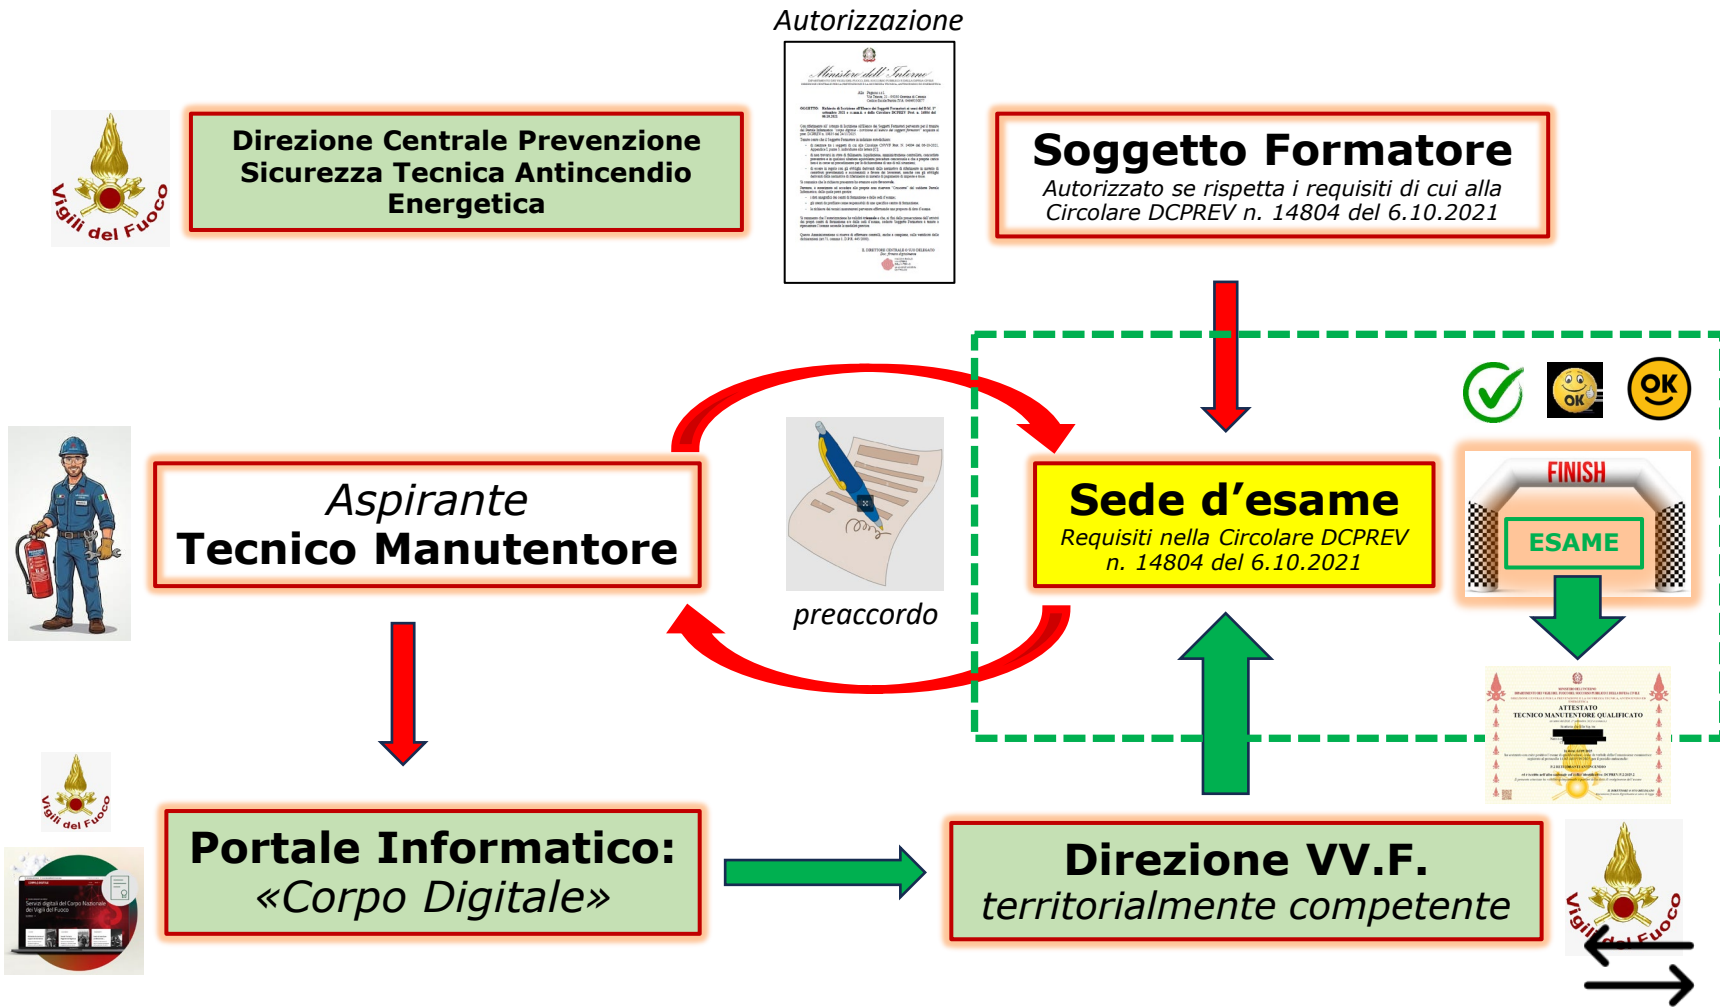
Autorizzazione

Vigili del Fuoco

Direzione Centrale Prevenzione Sicurezza Tecnica Antincendio Energetica

Soggetto Formatore
Autorizzato se rispetta i requisiti di cui alla Circolare DCPREV n. 14804 del 6.10.2021

OK

OK

Aspirante
Tecnico Manutentore

preaccordo

Sede d'esame
Requisiti nella Circolare DCPREV n. 14804 del 6.10.2021

FINISH

ESAME

ATTESTATO
TECNICO MANUTENTORE QUALIFICATO

Vigili del Fuoco

Portale Informatico:
«Corpo Digitale»

Direzione VV.F.
territorialmente competente

Vigili del Fuoco